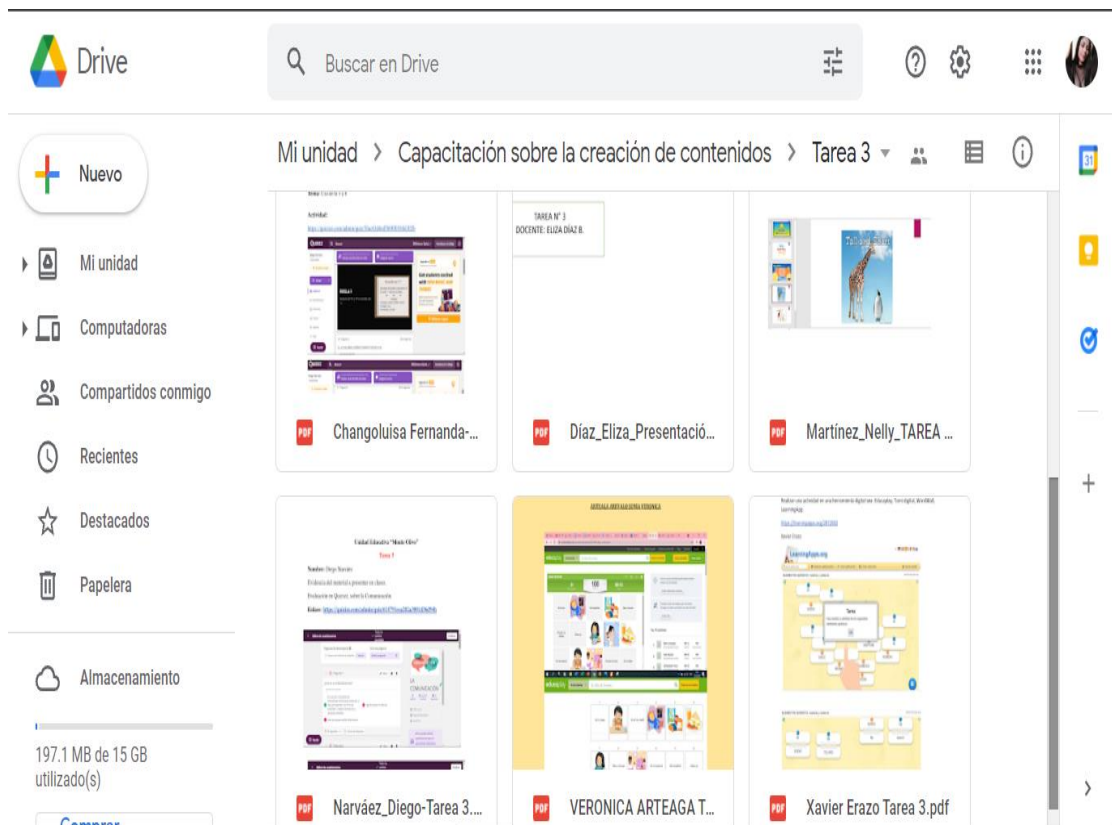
Drive

Buscar en Drive

Nuevo

Mi unidad

Computadoras

Compartidos conmigo

Recientes

Destacados

Papelera

Almacenamiento

197.1 MB de 15 GB utilizado(s)

Mi unidad > Capacitación sobre la creación de contenidos > Tarea 3

TAREA N° 3
DOCENTE: ELIZA DÍAZ B.

PDF Changoluisa Fernanda-...

PDF Díaz_Eliza_Presentació...

PDF Martínez_Nelly_TAREA ...

Unidad Educativa "Monte Olivo"

Tarea 3

PDF Narváez_Diego-Tarea 3....

PDF VERONICA ARTEAGA T...

PDF Xavier Erazo Tarea 3.pdf